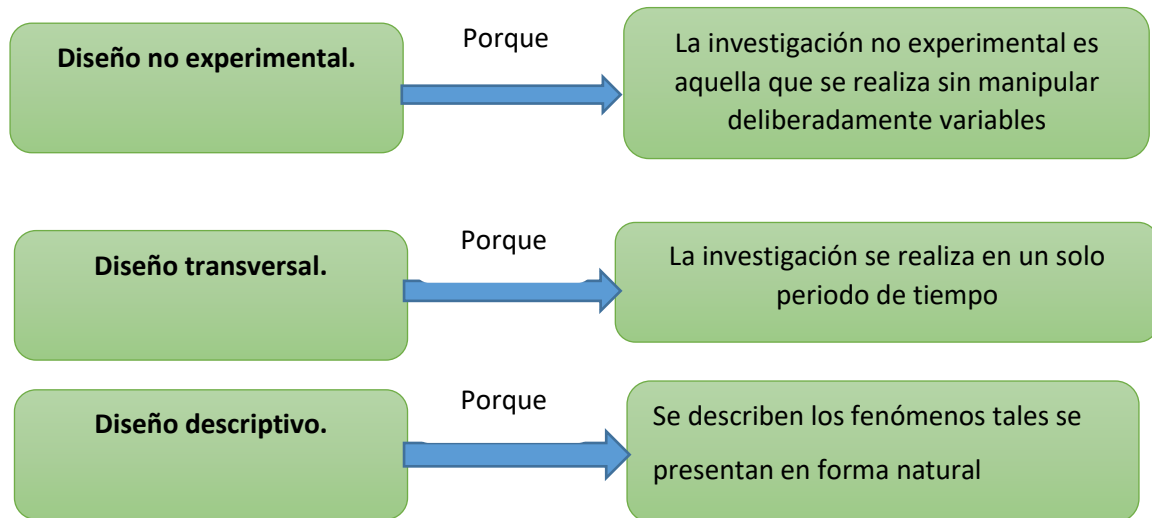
Diseño no experimental.

Porque

La investigación no experimental es aquella que se realiza sin manipular deliberadamente variables

Diseño transversal.

Porque

La investigación se realiza en un solo periodo de tiempo

Diseño descriptivo.

Porque

Se describen los fenómenos tales se presentan en forma natural